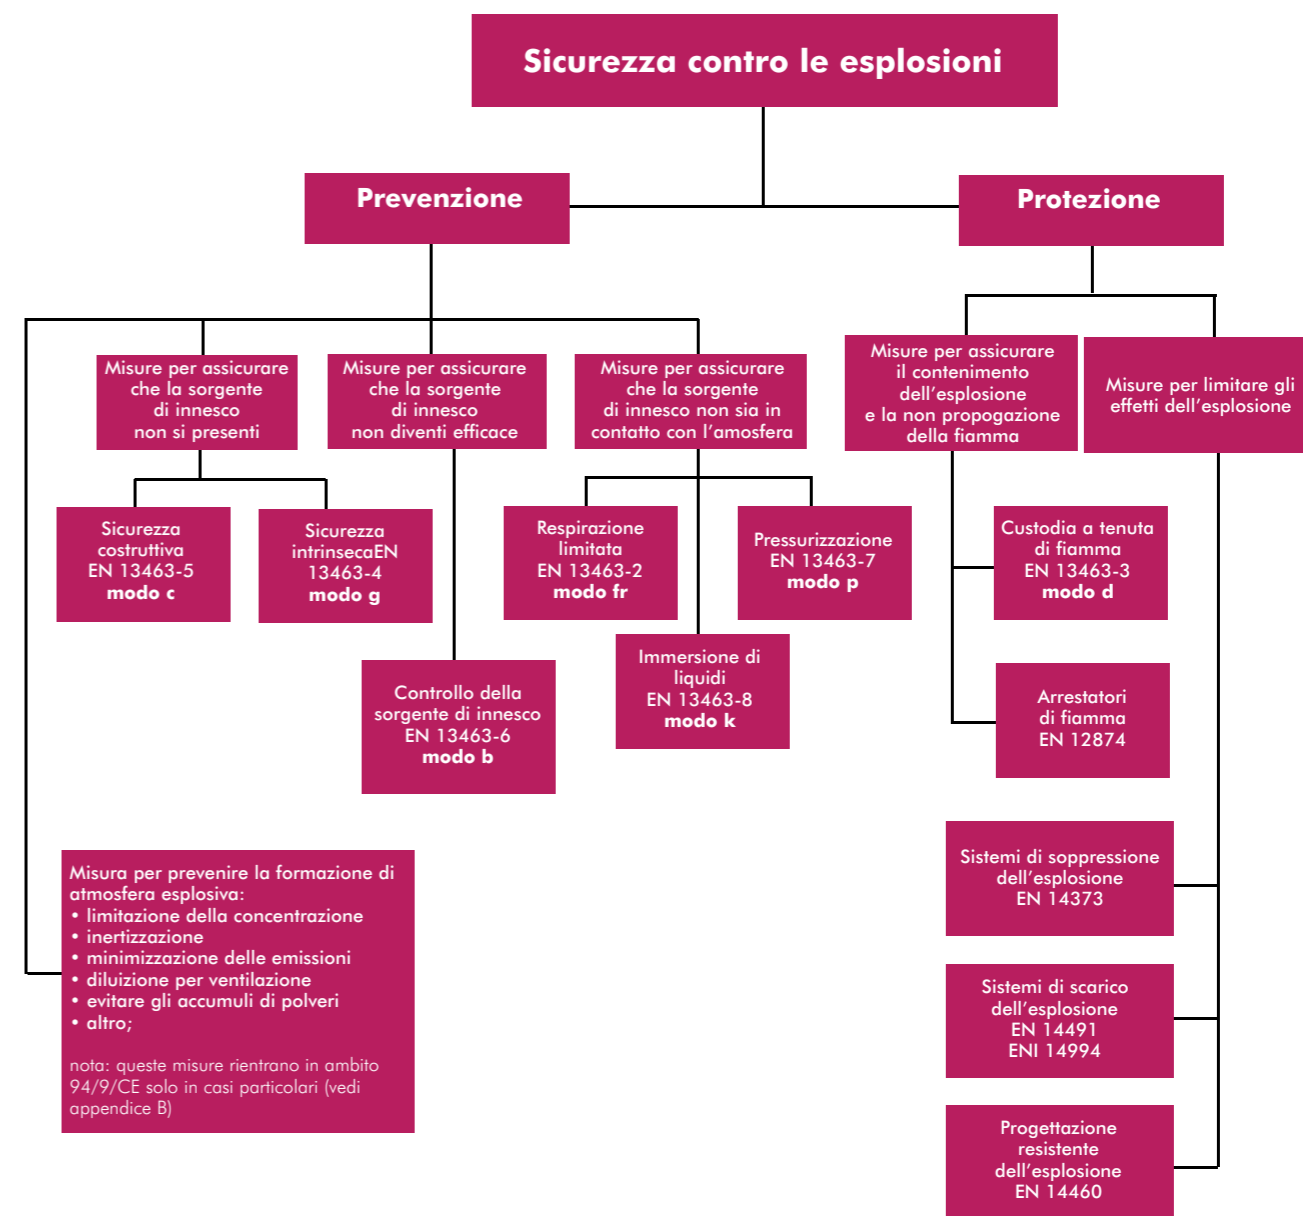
Sicurezza contro le esplosioni

Prevenzione

Protezione

Misure per assicurare che la sorgente di innesco non si presenti

Misure per assicurare che la sorgente di innesco non diventi efficace

Misure per assicurare che la sorgente di innesco non sia in contatto con l'amosfera

Misure per assicurare il contenimento dell'esplosione e la non propogazione della fiamma

Misure per limitare gli effetti dell'esplosione

Sicurezza costruttiva EN 13463-5 **modo c**

Sicurezza intrinsecaEN 13463-4 **modo g**

Respirazione limitata EN 13463-2 **modo fr**

Pressurizzazione EN 13463-7 **modo p**

Custodia a tenuta di fiamma EN 13463-3 **modo d**

Immersione di liquidi EN 13463-8 **modo k**

Controllo della sorgente di innesco EN 13463-6 **modo b**

Arrestatori di fiamma EN 12874

Sistemi di soppressione dell'esplosione EN 14373

Misura per prevenire la formazione di atmosfera esplosiva:
• limitazione della concentrazione
• inertizzazione
• minimizzazione delle emissioni
• diluizione per ventilazione
• evitare gli accumuli di polveri
• altro;

nota: queste misure rientrano in ambito 94/9/CE solo in casi particolari (vedi appendice B)

Sistemi di scarico dell'esplosione EN 14491 ENI 14994

Progettazione resistente dell'esplosione EN 14460